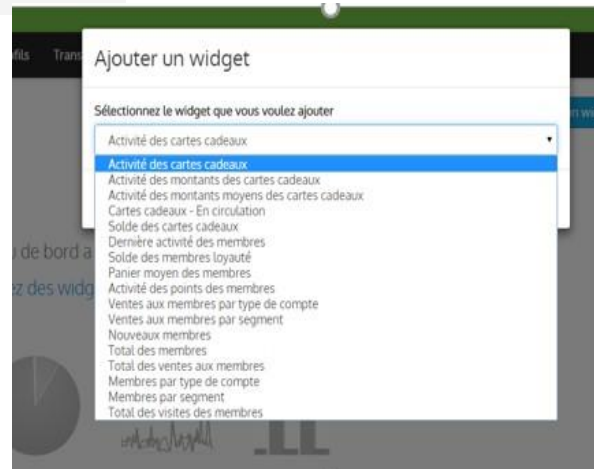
fils Trans

Ajouter un widget

Sélectionnez le widget que vous voulez ajouter

Activité des cartes cadeaux

Activité des cartes cadeaux
Activité des montants des cartes cadeaux
Activité des montants moyens des cartes cadeaux
Cartes cadeaux - En circulation
Solde des cartes cadeaux
Dernière activité des membres
Solde des membres loyauté
Panier moyen des membres
Activité des points des membres
Ventes aux membres par type de compte
Ventes aux membres par segment
Nouveaux membres
Total des membres
Total des ventes aux membres
Membres par type de compte
Membres par segment
Total des visites des membres

u de bord a

z des widg

n wi